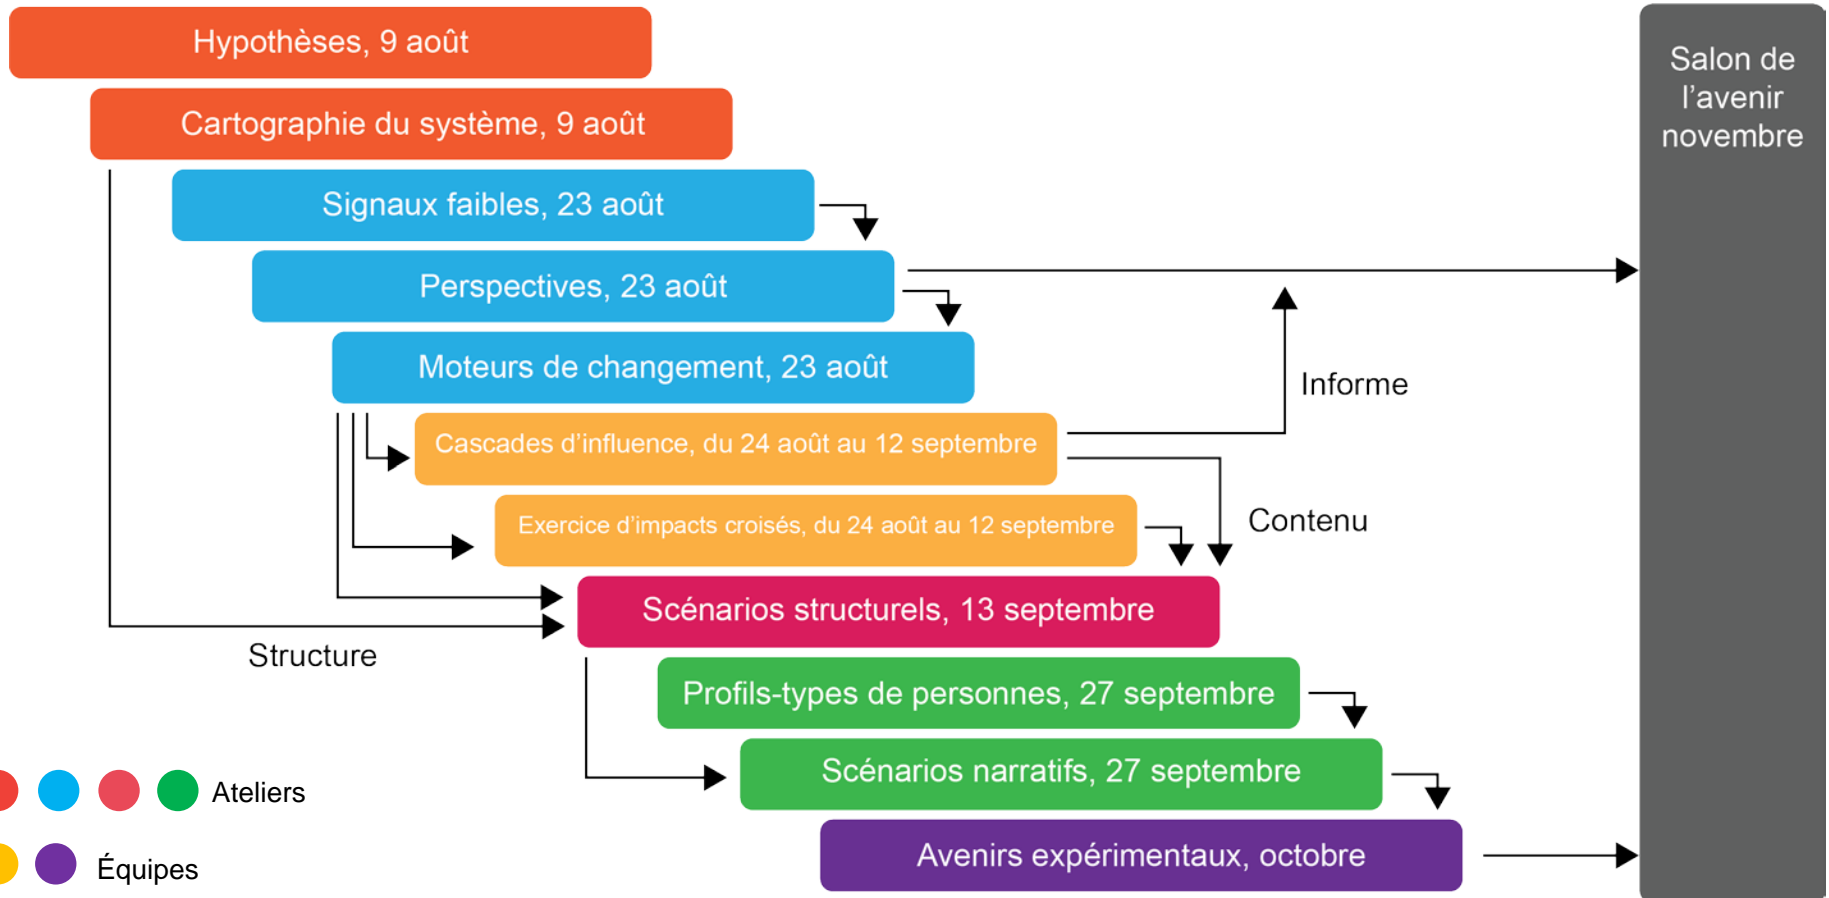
Hypothèses, 9 août

Cartographie du système, 9 août

Signaux faibles, 23 août

Perspectives, 23 août

Moteurs de changement, 23 août

Cascades d'influence, du 24 août au 12 septembre

Exercice d'impacts croisés, du 24 août au 12 septembre

Scénarios structurels, 13 septembre

Profils-types de personnes, 27 septembre

Scénarios narratifs, 27 septembre

Avenirs expérimentaux, octobre

Salon de l'avenir novembre

Informe

Contenu

Structure

Ateliers

Équipes